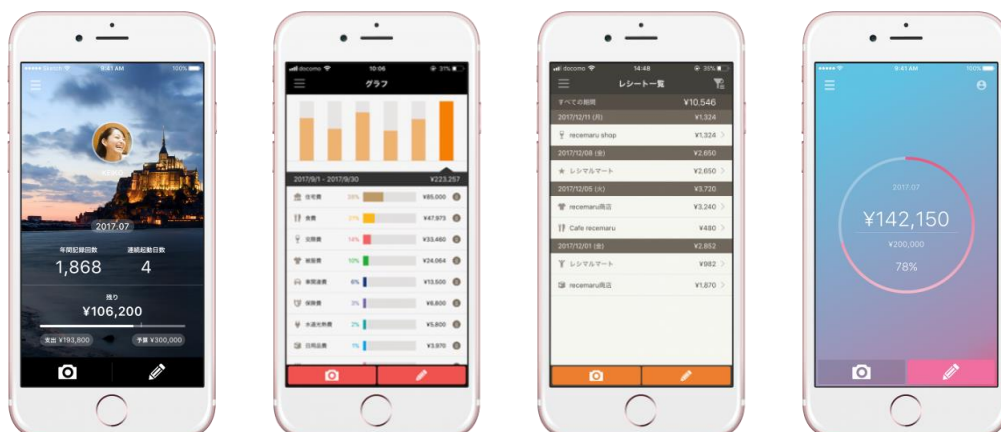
9:41 AM 100%

2017.07

年間記録回数
1,868

連続起動日数
4

残り
¥106,200

支出 ¥193,800

予算 ¥300,000

docomo 10:06 31%

グラフ

2017/9/1 - 2017/9/30 ¥223,257

住宅費 38% ¥85,000
食費 21% ¥47,973
交際費 14% ¥33,460
雑貨費 10% ¥24,064
教育通費 6% ¥13,500
保険費 3% ¥6,800
水道光熱費 2% ¥5,800
日用品費 1% ¥3,970

docomo 14:48 35%

レシート一覧

すべての期間 ¥10,546

2017/12/11 (月) ¥1,324
recemaru shop ¥1,324

2017/12/08 (金) ¥2,650
レシマルマート ¥2,650

2017/12/05 (火) ¥3,720
recemaru商店 ¥3,240
Cafe recemaru ¥480

2017/12/01 (金) ¥2,852
レシマルマート ¥982
recemaru商店 ¥1,870

9:41 AM 100%

2017.07
¥142,150
¥200,000
78%